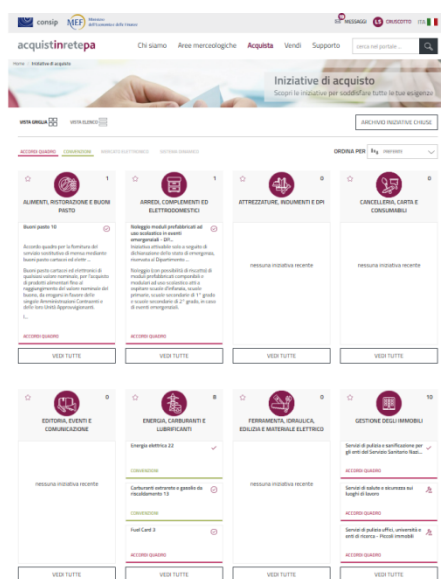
consip MEF Ministero dell'Economia e delle Finanze

MESSAGGI LB CRUSCOTTO ITA

acquistinretepa Chi siamo Aree merceologiche Acquista Vendi Supporto cerca nel portale...

Home / Iniziative di acquisto

Iniziative di acquisto
Scopri le iniziative per soddisfare tutte le tue esigenze

VISTA GRIGLIA VISTA ELENCO

ARCHIVIO INIZIATIVE CHIUSE

ACCORDI QUADRO CONVENZIONI MERCATO ELETTRONICO SISTEMA DINAMICO

ORDINA PER

ALIMENTI, RISTORAZIONE E BUONI PASTO 1

Buoni pasto 10

Accordo quadro per la fornitura del servizio sostitutivo di mensa mediante buoni pasto cartacei ed elettr...

Buoni pasto cartacei ed elettronici di qualsiasi valore nominale, per l'acquisto di prodotti alimentari fino al raggiungimento del valore nominale del buono, da erogarsi in favore delle singole Amministrazioni Contraenti e delle loro Unità Approvvigionanti.

ACCORDI QUADRO

VEDI TUTTE

ARREDI, COMPLEMENTI ED ELETTRODOMESTICI 1

Noleggio moduli prefabbricati ad uso scolastico in eventi emergenziali - ID1...

Iniziativa attivabile solo a seguito di dichiarazione dello stato di emergenza, nazionale o Dipartimento...

Noleggio (con possibilità di riscatto) di moduli prefabbricati componibili e modulari ad uso scolastico atti a ospitare scuole dell'infanzia, scuole primarie, scuole secondarie di 1° grado e scuole secondarie di 2° grado, in caso di eventi emergenziali.

ACCORDI QUADRO

VEDI TUTTE

ATTREZZATURE, INDUMENTI E DPI 0

nessuna iniziativa recente

VEDI TUTTE

CANCELLERIA, CARTA E CONSUMABILI 0

nessuna iniziativa recente

VEDI TUTTE

EDITORIA, EVENTI E COMUNICAZIONE 0

nessuna iniziativa recente

VEDI TUTTE

ENERGIA, CARBURANTI E LUBRIFICANTI 8

Energia elettrica 22

CONVENZIONI

Carburanti extrarete e gasolio da riscaldamento 13

CONVENZIONI

Fuel Card 3

ACCORDI QUADRO

VEDI TUTTE

FERRAMENTA, IDRAULICA, EDILIZIA E MATERIALE ELETTRICO 0

nessuna iniziativa recente

VEDI TUTTE

GESTIONE DEGLI IMMOBILI 10

Servizi di pulizia e sanificazione per gli enti del Servizio Sanitario Naz...

ACCORDI QUADRO

Servizi di salute e sicurezza sui luoghi di lavoro

ACCORDI QUADRO

Servizi di pulizia uffici, università e enti di ricerca - Piccoli immobili

ACCORDI QUADRO

VEDI TUTTE